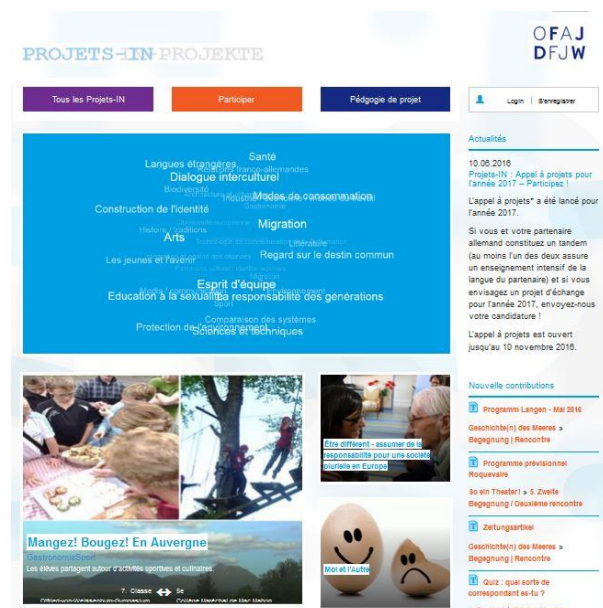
PROJETS-IN-PROJEKTE

OFAJ
DFJW

Tous les Projets-IN

Participer

Pédgogie de projet

Login | S'enregistrer

Santé
Langues étrangères
Dialogue interculturel
Biodiversité
Modes de consommation
Construction de l'identité
Migration
Histoire / traditions
Arts
Littérature
Regard sur le destin commun
Les jeunes et l'avenir
Esprit d'équipe
Éducation à la sexualité
La responsabilité des générations
Comparaison des systèmes
Protection de l'environnement
Sciences et techniques

Actualités

10.06.2016
Projets-IN : Appel à projets pour l'année 2017 – Participez !

L'appel à projets* a été lancé pour l'année 2017.

Si vous et votre partenaire allemand constituez un tandem (au moins l'un des deux assure un enseignement intensif de la langue du partenaire) et si vous envisagez un projet d'échange pour l'année 2017, envoyez-nous votre candidature !

L'appel à projets est ouvert jusqu'au 10 novembre 2016.

Nouvelle contributions

Programm Langen - Mai 2016
Geschichte(n) des Meeres » Begegnung | Rencontre

Programme prévisionnel Roquevaire
So ein Theater! » 5. Zweite Begegnung / Deuxième rencontre

Zeitungsartikel
Geschichte(n) des Meeres » Begegnung | Rencontre

Quiz : quel sorte de correspondant es-tu ?

Mangez! Bougez! En Auvergne
GastronomieSport
Les élèves partagent autour d'activités sportives et culinaires.
7. Classe 5e

Être différent - assumer de la responsabilité pour une société plurielle en Europe

Moi et l'Autre